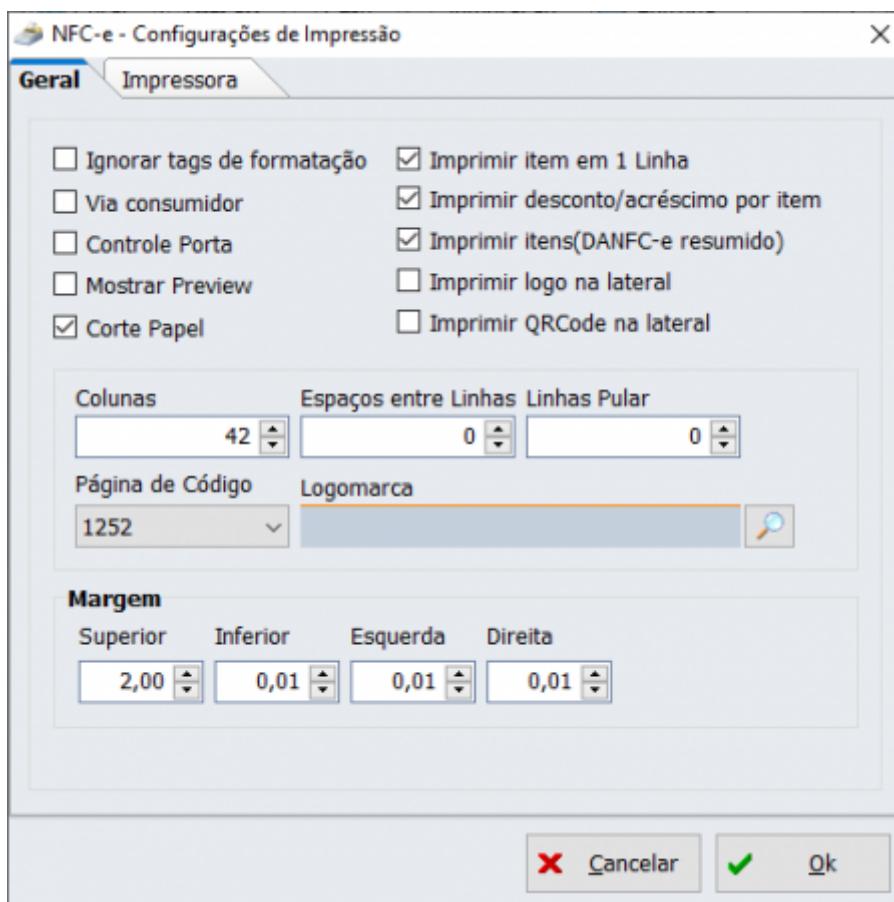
NFC-e - Configurações de Impressão
×
Geral Impressora

☐ Ignorar tags de formatação
☐ Via consumidor
☐ Controle Porta
☐ Mostrar Preview
☑ Corte Papel

☑ Imprimir item em 1 Linha
☑ Imprimir desconto/acréscimo por item
☑ Imprimir itens(DANFC-e resumido)
☐ Imprimir logo na lateral
☐ Imprimir QRCode na lateral

Colunas
42
Espaços entre Linhas
0
Linhas Pular
0
Página de Código
1252
Logomarca

Margem
Superior
2,00
Inferior
0,01
Esquerda
0,01
Direita
0,01

Cancelar
Ok